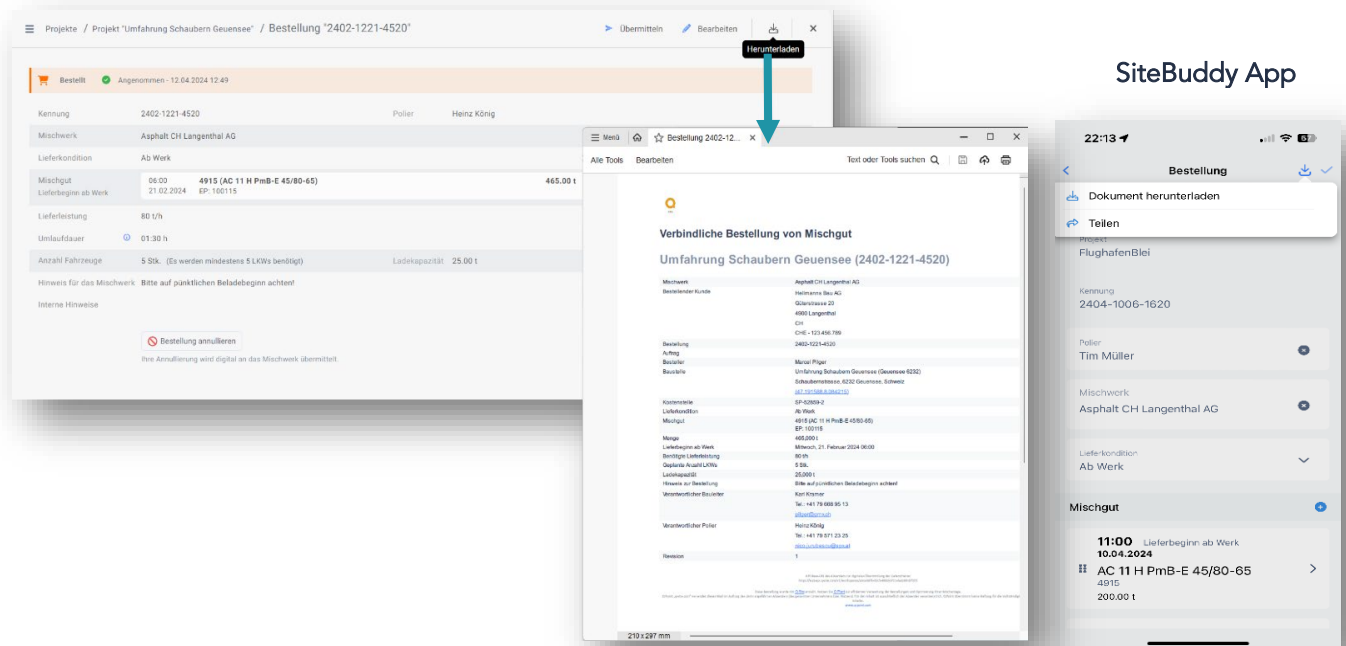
Projekte / Projekt "Umfahrung Schaubern Geuensee" / Bestellung "2402-1221-4520"

Übermitteln Bearbeiten Herunterladen

Bestellt Angenommen - 12.04.2024 12:49

| | | | |
|---|---|---|---|
| Kennung | 2402-1221-4520 | Polier | Heinz König |
| Mischwerk | Asphalt CH Langenthal AG | | |
| Lieferkondition | Ab Werk | | |
| Mischgut Lieferbeginn ab Werk | 06:00 21.02.2024 4915 (AC 11 H PmB-E 45/80-65) EP: 100115 | | 465.00 t |
| Lieferleistung | 80 t/h | | |
| Umlaufdauer | 01:30 h | | |
| Anzahl Fahrzeuge | 5 Stk. (Es werden mindestens 5 LKWs benötigt) | Ladekapazität | 25.00 t |
| Hinweis für das Mischwerk | Bitte auf pünktlichen Beladebeginn achten! | | |
| Interne Hinweise | | | |

Bestellung annullieren
Ihre Annullierung wird digital an das Mischwerk übermittelt.

Menü Bestellung 2402-12...
Alle Tools Bearbeiten Text oder Tools suchen

Verbindliche Bestellung von Mischgut
Umfahrung Schaubern Geuensee (2402-1221-4520)

| | |
|---|---|
| Mischwerk | Asphalt CH Langenthal AG |
| Bestellender Kunde | Hellmanns Bau AG Gütersstrasse 20 4900 Langenthal CH CHE-123.456.789 |
| Bestellung | 2402-1221-4520 |
| Auftrag | |
| Besteller | Manuel Pilger |
| Baustelle | Umfahrung Schaubern Geuensee (Geuensee 6232) Schaubernstrasse, 6232 Geuensee, Schweiz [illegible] |
| Kostenstelle | SP-52659-2 |
| Lieferkondition | Ab Werk |
| Mischgut | 4915 (AC 11 H PmB-E 45/80-65) EP: 100115 |
| Menge | 465,000 t |
| Lieferbeginn ab Werk | Mittwoch, 21. Februar 2024 06:00 |
| Benötigte Lieferleistung | 80 t/h |
| Geplante Anzahl LKWs | 5 Stk. |
| Ladekapazität | 25,000 t |
| Hinweis zur Bestellung | Bitte auf pünktlichen Beladebeginn achten! |
| Verantwortlicher Bauleiter | Karl Kramer Tel.: +41 79 666 95 13 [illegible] |
| Verantwortlicher Polier | Heinz König Tel.: +41 79 371 23 25 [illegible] |
| Revision | 1 |

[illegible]

210 x 297 mm

SiteBuddy App

22:13
Bestellung
Dokument herunterladen
Teilen
Projekt
FlughafenBlei
Kennung
2404-1006-1620
Polier
Tim Müller
Mischwerk
Asphalt CH Langenthal AG
Lieferkondition
Ab Werk
Mischgut
11:00 Lieferbeginn ab Werk
10.04.2024
AC 11 H PmB-E 45/80-65
4915
200.00 t